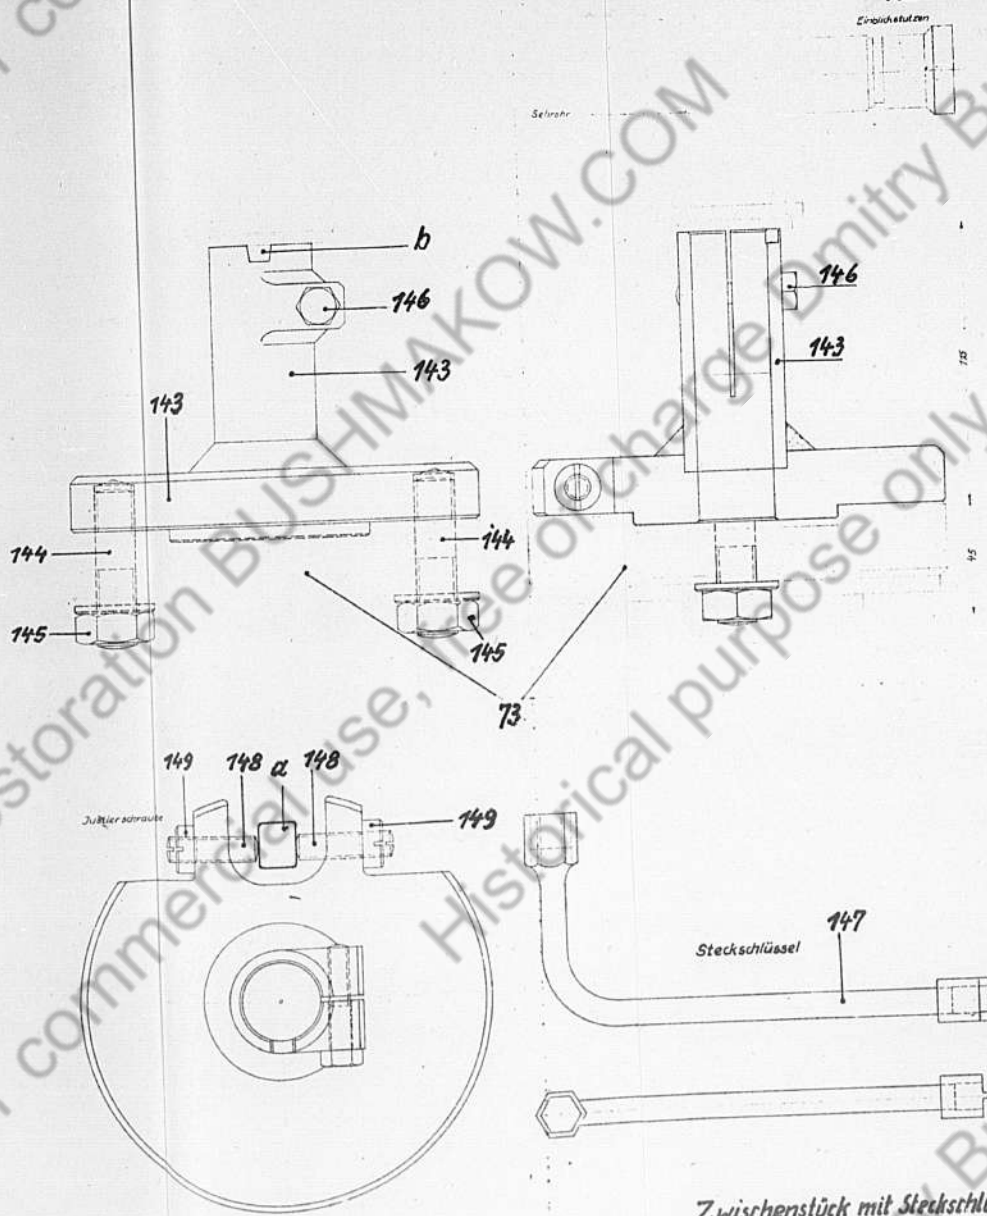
Einblickstutzen

Sehrohr

b

146

143

143

146

143

115

144

144

45

145

145

73

149 148 a 148

Justierschraube

149

147

Steckschlüssel

Zwischenstück mit Steckschl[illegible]

BUSHMAKOW.COM

Restoration BUSHMAKOW.COM, free of charge

Historical purpose only

Dmitry B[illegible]

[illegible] commercial use,